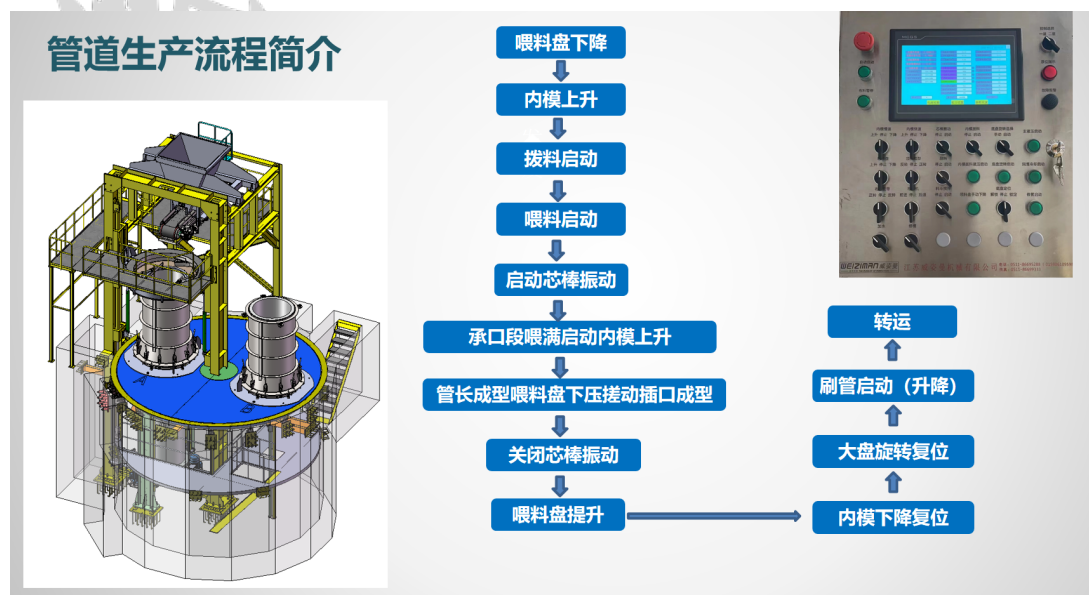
管道生产流程简介

喂料盘下降

内模上升

拨料启动

喂料启动

启动芯棒振动

承口段喂满启动内模上升

管长成型喂料盘下压搓动插口成型

关闭芯棒振动

喂料盘提升

内模下降复位

大盘旋转复位

刷管启动（升降）

转运

WEIZIMAN